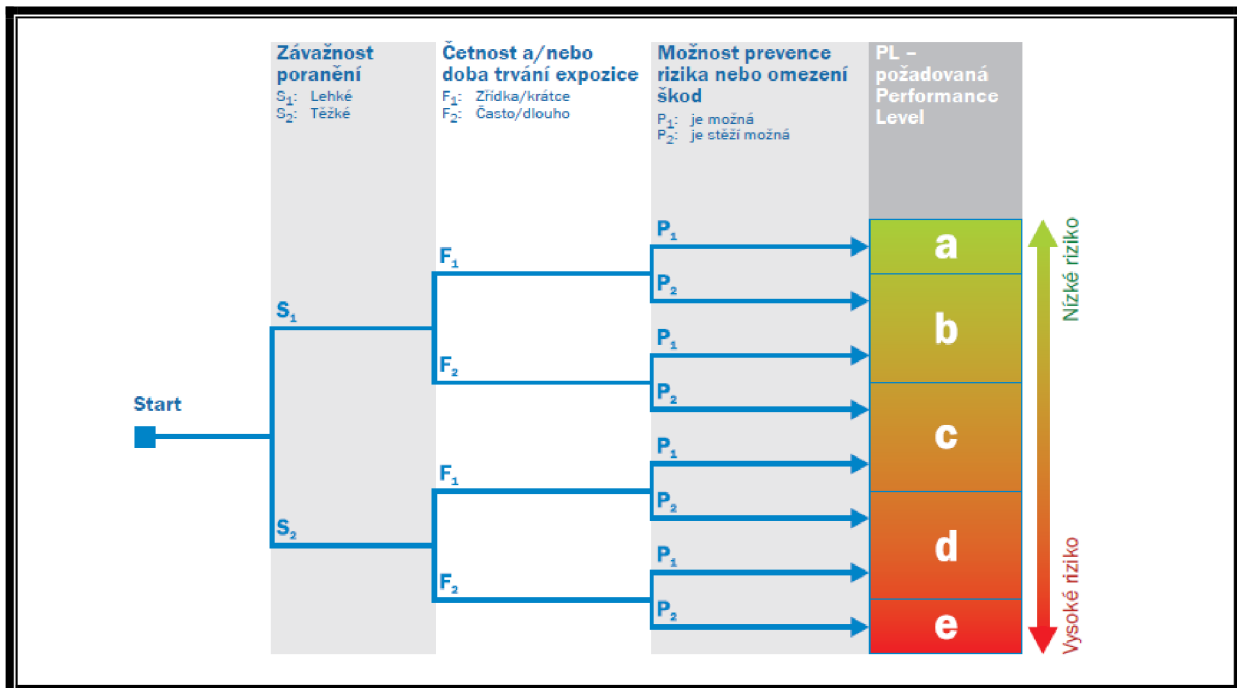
Závažnost poranění
$S_1$: Lehké
$S_2$: Těžké

Četnost a/nebo doba trvání expozice
$F_1$: Zřídka/krátce
$F_2$: Často/dlouho

Možnost prevence rizika nebo omezení škod
$P_1$: je možná
$P_2$: je stěží možná

PL – požadovaná Performance Level

Start

$S_1$

$S_2$

$F_1$

$F_2$

$F_1$

$F_2$

$P_1$

$P_2$

$P_1$

$P_2$

$P_1$

$P_2$

$P_1$

$P_2$

a

b

c

d

e

Nízké riziko

Vysoké riziko